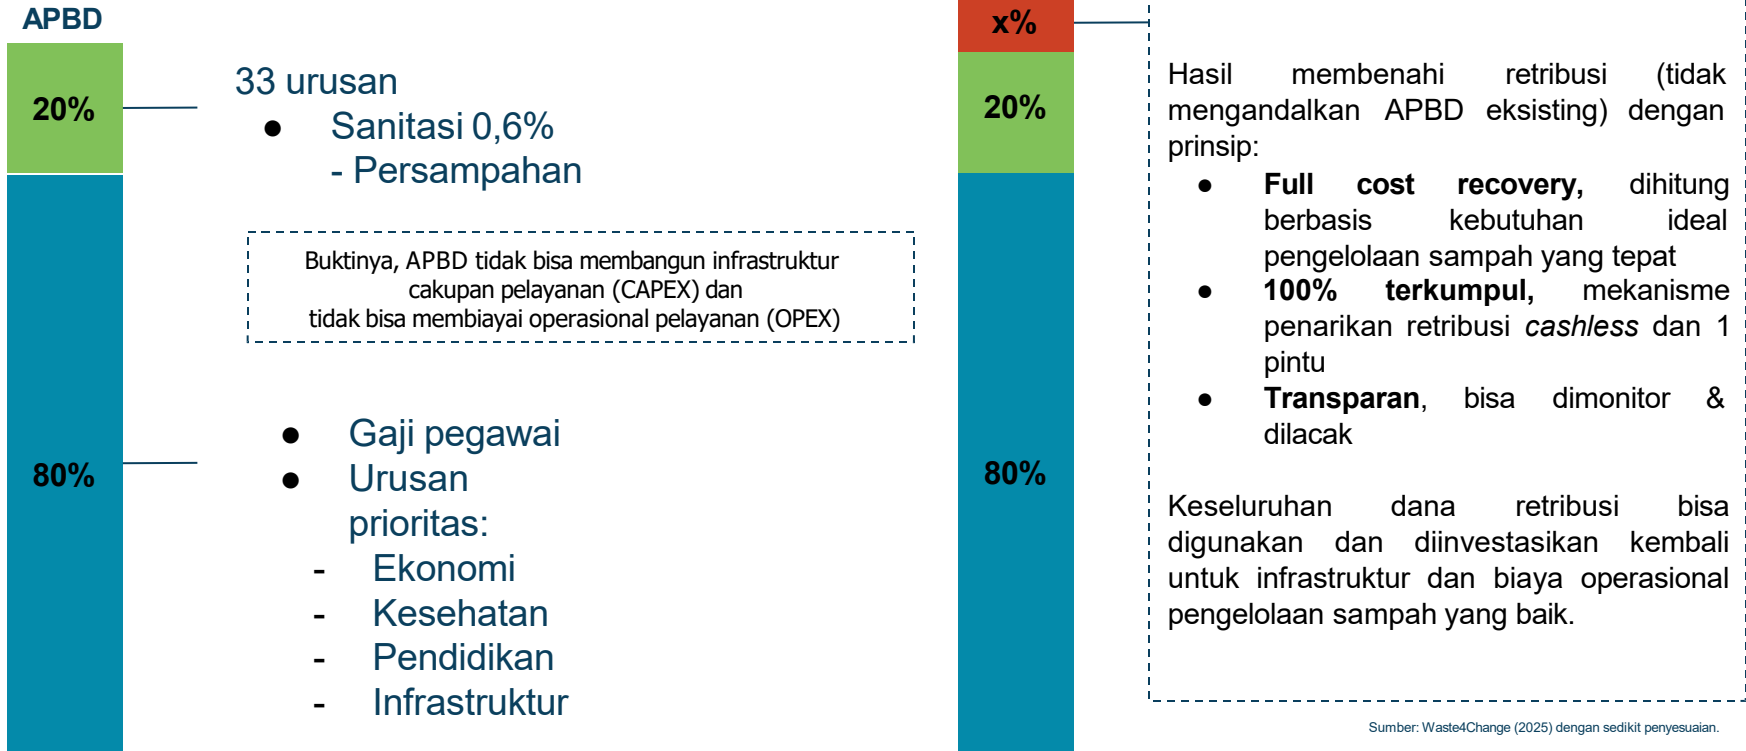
APBD

20%

80%

33 urusan
● Sanitasi 0,6%
- Persampahan

Buktinya, APBD tidak bisa membangun infrastruktur cakupan pelayanan (CAPEX) dan tidak bisa membiayai operasional pelayanan (OPEX)

● Gaji pegawai
● Urusan prioritas:
- Ekonomi
- Kesehatan
- Pendidikan
- Infrastruktur

x%

20%

80%

Hasil membenahi retribusi (tidak mengandalkan APBD eksisting) dengan prinsip:

● **Full cost recovery,** dihitung berbasis kebutuhan ideal pengelolaan sampah yang tepat
● **100% terkumpul,** mekanisme penarikan retribusi *cashless* dan 1 pintu
● **Transparan**, bisa dimonitor & dilacak

Keseluruhan dana retribusi bisa digunakan dan diinvestasikan kembali untuk infrastruktur dan biaya operasional pengelolaan sampah yang baik.

Sumber: Waste4Change (2025) dengan sedikit penyesuaian.